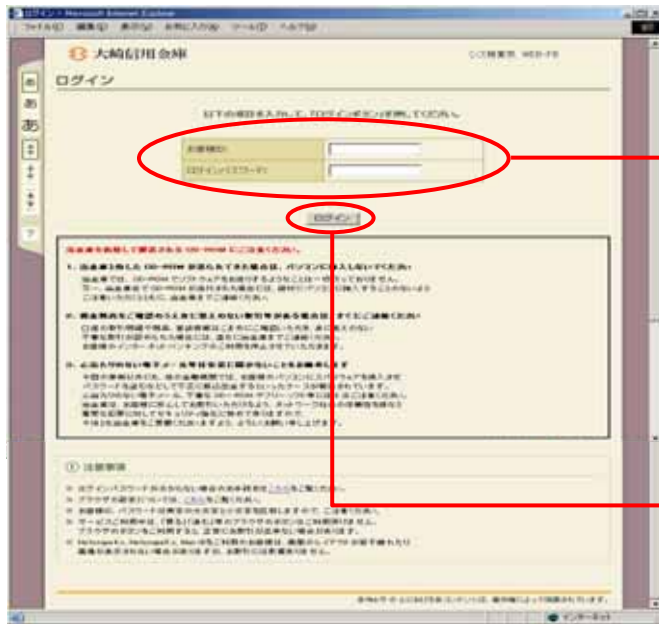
ログイン - Microsoft Internet Explorer
ファイル(F) 編集(E) 表示(V) お気に入り(A) ツール(T) ヘルプ(H)

大崎信用金庫

ログイン

以下の項目を入力して、「ログイン」ボタンを押してください。

お客様ID
ログインパスワード

ログイン

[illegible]

注意事項

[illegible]

インターネット